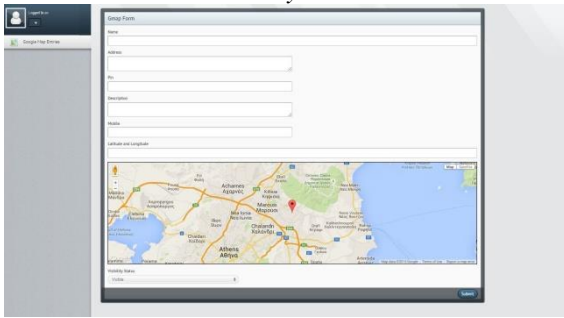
Logged in as

Google Map Entries

Gmap Form

Name

Address

Pin

Description

Mobile

Latitude and Longitude

Acharnes
Αχαρνές

Marousi
Μαρούσι

Chalandri
Χαλάνδρι

Athens
Αθήνα

Map

Satellite

Visibility Status

Visible

Submit